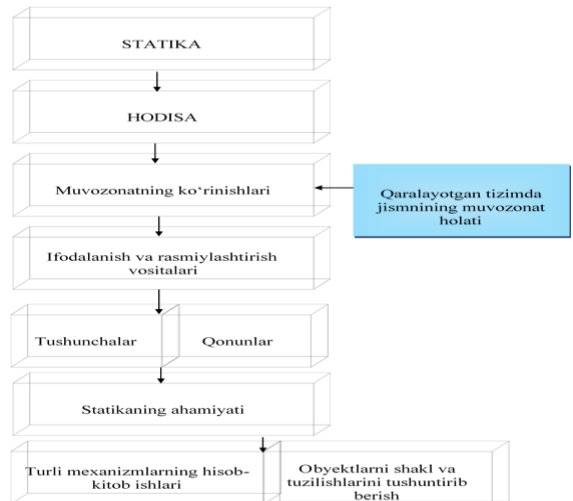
STATIKA

HODISA

Muvozonatning ko‘rinishlari

Qaralayotgan tizimda jismning muvozonat holati

Ifodalanish va rasmiylashtirish vositalari

Tushunchalar

Qonunlar

Statikaning ahamiyati

Turli mexanizmlarning hisob-kitob ishlari

Obyektlarni shakl va tuzilishlarini tushuntirib berish